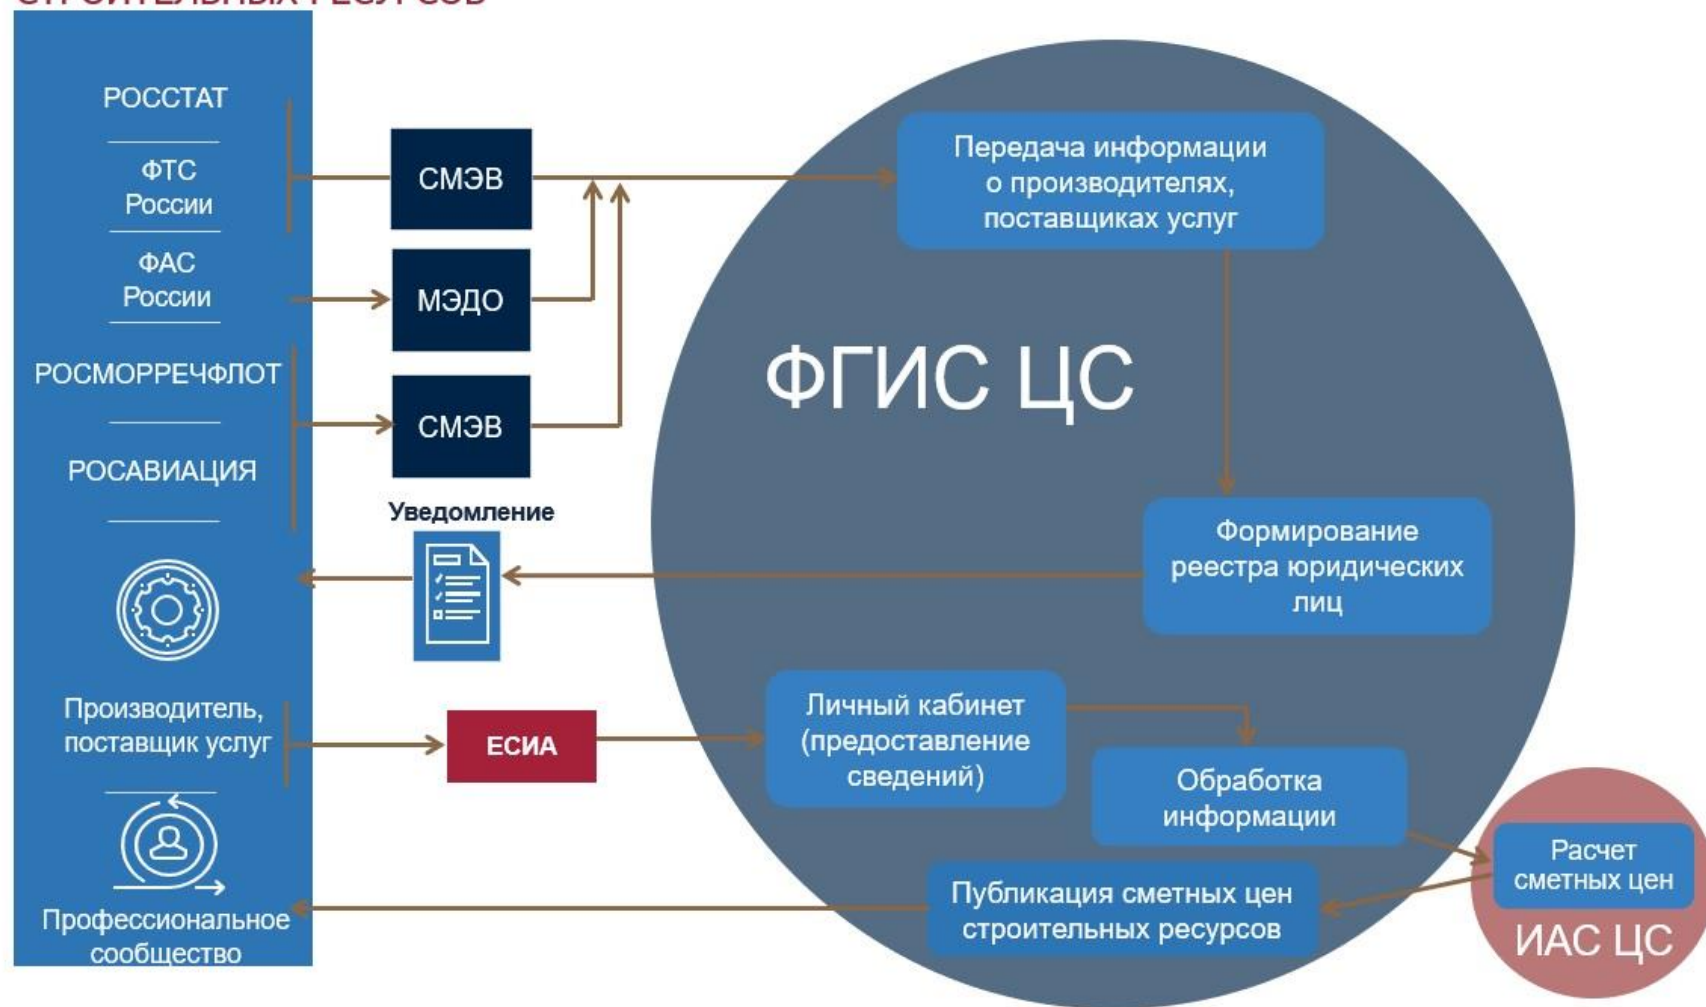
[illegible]

РОССТАТ

ФТС России

ФАС России

РОСМОРРЕЧФЛОТ

РОСАВИАЦИЯ

Производитель, поставщик услуг

Профессиональное сообщество

СМЭВ

МЭДО

СМЭВ

Уведомление

ЕСИА

ФГИС ЦС

Передача информации о производителях, поставщиках услуг

Формирование реестра юридических лиц

Личный кабинет (предоставление сведений)

Обработка информации

Публикация сметных цен строительных ресурсов

Расчет сметных цен

ИАС ЦС